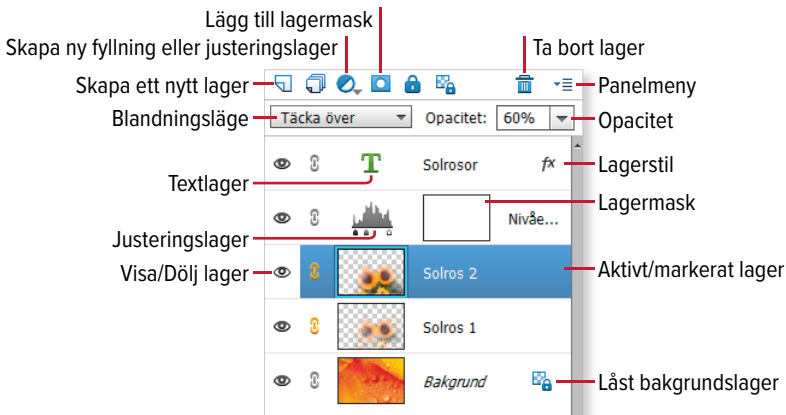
Lägg till lagermask

Skapa ny fyllning eller justeringslager

Ta bort lager

Skapa ett nytt lager

Panelmeny

Blandningsläge

Täcka över

Opacitet:

60%

Opacitet

Solrosor

fx

Lagerstil

Textlager

Lagermask

Nivåe...

Justeringslager

Visa/Dölj lager

Solros 2

Aktivt/markerat lager

Solros 1

Bakgrund

Låst bakgrundslager